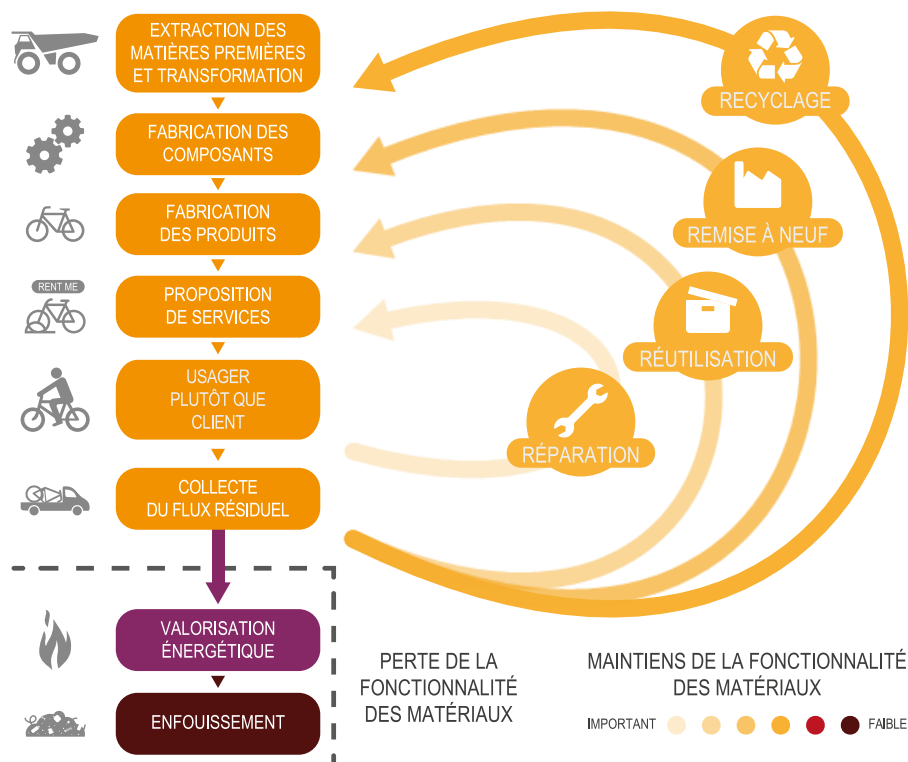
EXTRACTION DES MATIÈRES PREMIÈRES ET TRANSFORMATION

FABRICATION DES COMPOSANTS

FABRICATION DES PRODUITS

RENT ME

PROPOSITION DE SERVICES

USAGER PLUTÔT QUE CLIENT

COLLECTE DU FLUX RÉSIDUEL

VALORISATION ÉNERGÉTIQUE

ENFOUISSEMENT

RECYCLAGE

REMISE À NEUF

RÉUTILISATION

RÉPARATION

PERTE DE LA FONCTIONNALITÉ DES MATÉRIAUX

MAINTIENS DE LA FONCTIONNALITÉ DES MATÉRIAUX

IMPORTANT

FAIBLE